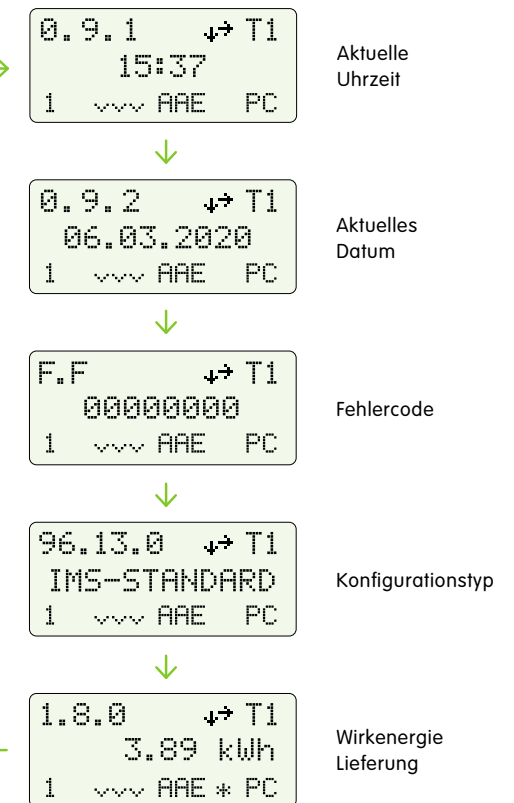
0.9.1 T1
15:37
1 AAE PC

Aktuelle Uhrzeit

0.9.2 T1
06.03.2020
1 AAE PC

Aktuelles Datum

F.F T1
00000000
1 AAE PC

Fehlercode

96.13.0 T1
IMS-STANDARD
1 AAE PC

Konfigurationstyp

1.8.0 T1
3.89 kWh
1 AAE * PC

Wirkenergie Lieferung